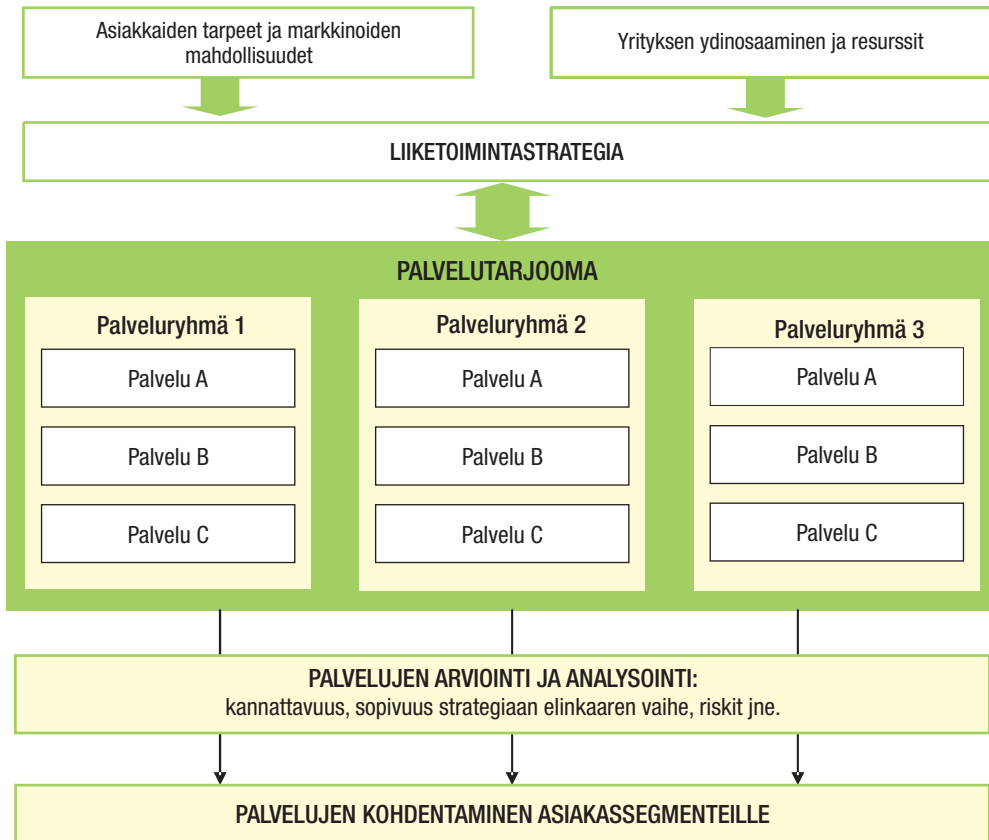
Asiakkaiden tarpeet ja markkinoiden mahdollisuudet

Yrityksen ydinosaaminen ja resurssit

LIIKETOIMINTASTRATEGIA

PALVELUTARJOOMA

Palveluryhmä 1

Palvelu A

Palvelu B

Palvelu C

Palveluryhmä 2

Palvelu A

Palvelu B

Palvelu C

Palveluryhmä 3

Palvelu A

Palvelu B

Palvelu C

PALVELUJEN ARVIOINTI JA ANALYSOINTI:
kannattavuus, sopivuus strategiaan elinkaaren vaihe, riskit jne.

PALVELUJEN KOHDENTAMINEN ASIAKASSEGMENTEILLE